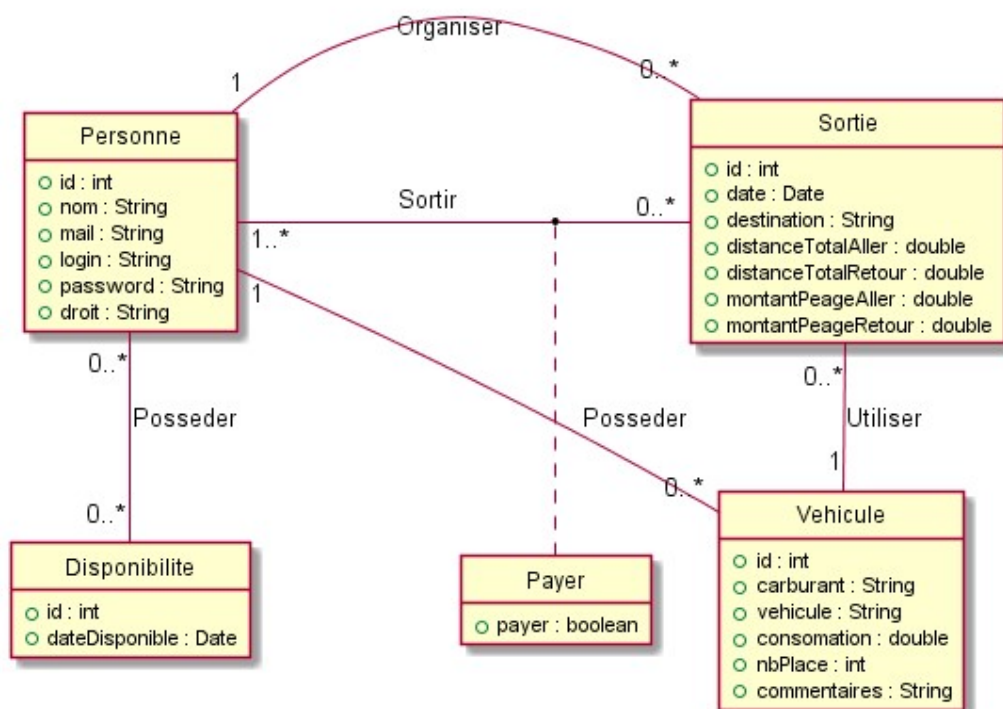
Organiser

1

0..*

Personne
id : int
nom : String
mail : String
login : String
password : String
droit : String

Sortir

1..*

0..*

1

Sortie
id : int
date : Date
destination : String
distanceTotalAller : double
distanceTotalRetour : double
montantPeageAller : double
montantPeageRetour : double

0..*

Posseder

0..*

Posseder

0..*

Utiliser

1

0..*

Disponibilite
id : int
dateDisponible : Date

Payer
payer : boolean

Vehicule
id : int
carburant : String
vehicule : String
consomation : double
nbPlace : int
commentaires : String